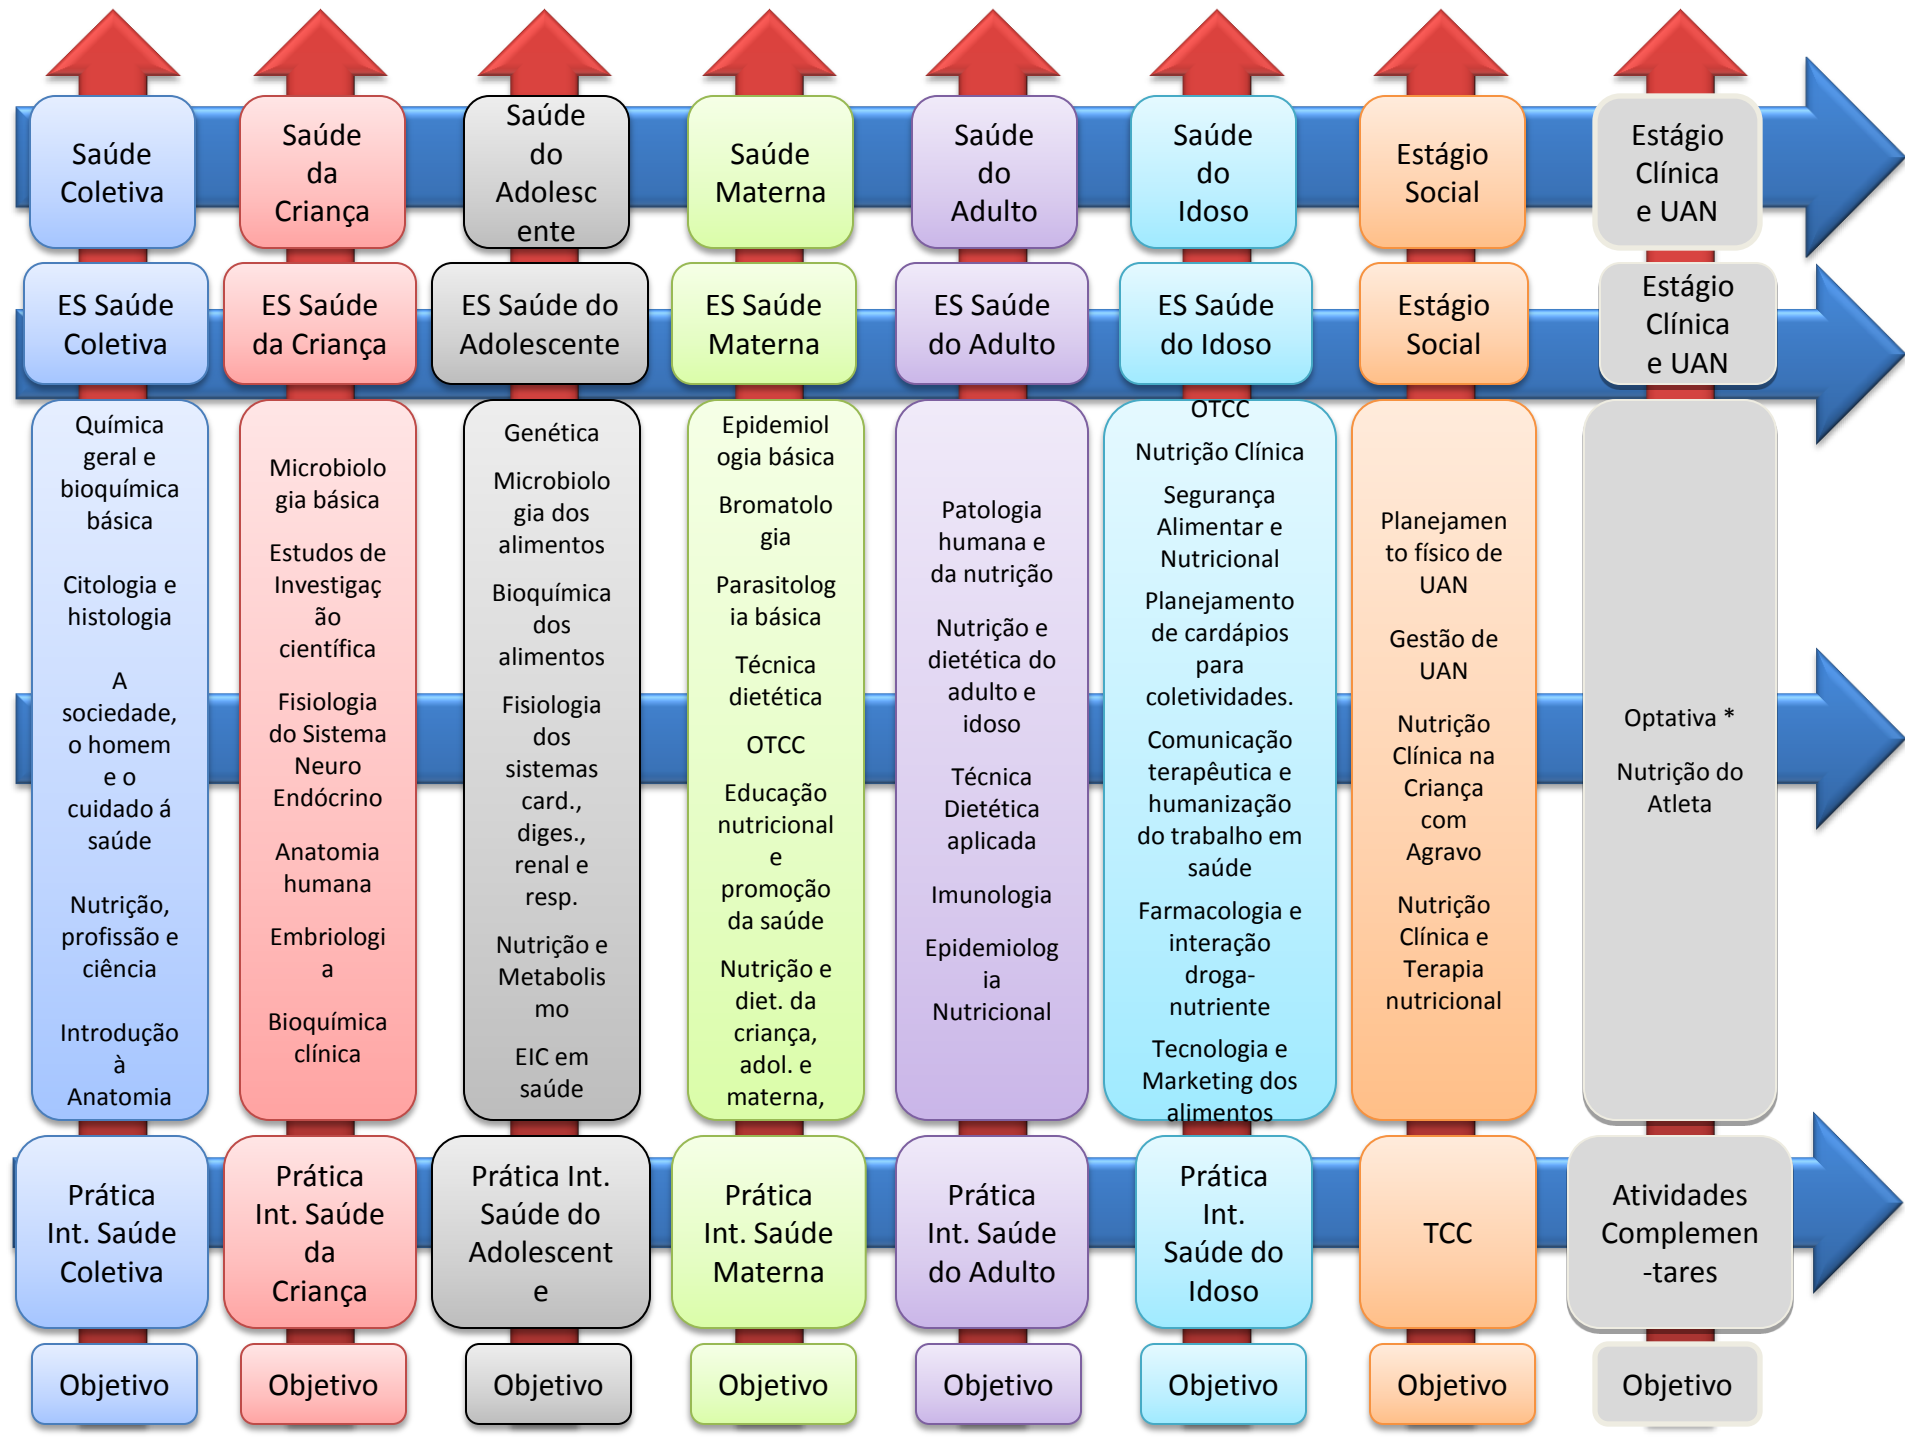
Saúde Coletiva

Saúde da Criança

Saúde do Adolescente

Saúde Materna

Saúde do Adulto

Saúde do Idoso

Estágio Social

Estágio Clínica e UAN

ES Saúde Coletiva

ES Saúde da Criança

ES Saúde do Adolescente

ES Saúde Materna

ES Saúde do Adulto

ES Saúde do Idoso

Estágio Social

Estágio Clínica e UAN

Química geral e bioquímica básica

Citologia e histologia

A sociedade, o homem e o cuidado á saúde

Nutrição, profissão e ciência

Introdução à Anatomia

Microbiologia básica

Estudos de Investigação científica

Fisiologia do Sistema Neuro Endócrino

Anatomia humana

Embriologia

Bioquímica clínica

Genética

Microbiologia dos alimentos

Bioquímica dos alimentos

Fisiologia dos sistemas card., diges., renal e resp.

Nutrição e Metabolismo

EIC em saúde

Epidemiologia básica

Bromatologia

Parasitologia básica

Técnica dietética

OTCC

Educação nutricional e promoção da saúde

Nutrição e diet. da criança, adol. e materna,

Patologia humana e da nutrição

Nutrição e dietética do adulto e idoso

Técnica Dietética aplicada

Imunologia

Epidemiologia Nutricional

OTCC

Nutrição Clínica

Segurança Alimentar e Nutricional

Planejamento de cardápios para coletividades.

Comunicação terapêutica e humanização do trabalho em saúde

Farmacologia e interação droga-nutriente

Tecnologia e Marketing dos alimentos

Planejamento físico de UAN

Gestão de UAN

Nutrição Clínica na Criança com Agravo

Nutrição Clínica e Terapia nutricional

Optativa *

Nutrição do Atleta

Prática Int. Saúde Coletiva

Prática Int. Saúde da Criança

Prática Int. Saúde do Adolescente

Prática Int. Saúde Materna

Prática Int. Saúde do Adulto

Prática Int. Saúde do Idoso

TCC

Atividades Complemen-tares

Objetivo

Objetivo

Objetivo

Objetivo

Objetivo

Objetivo

Objetivo

Objetivo